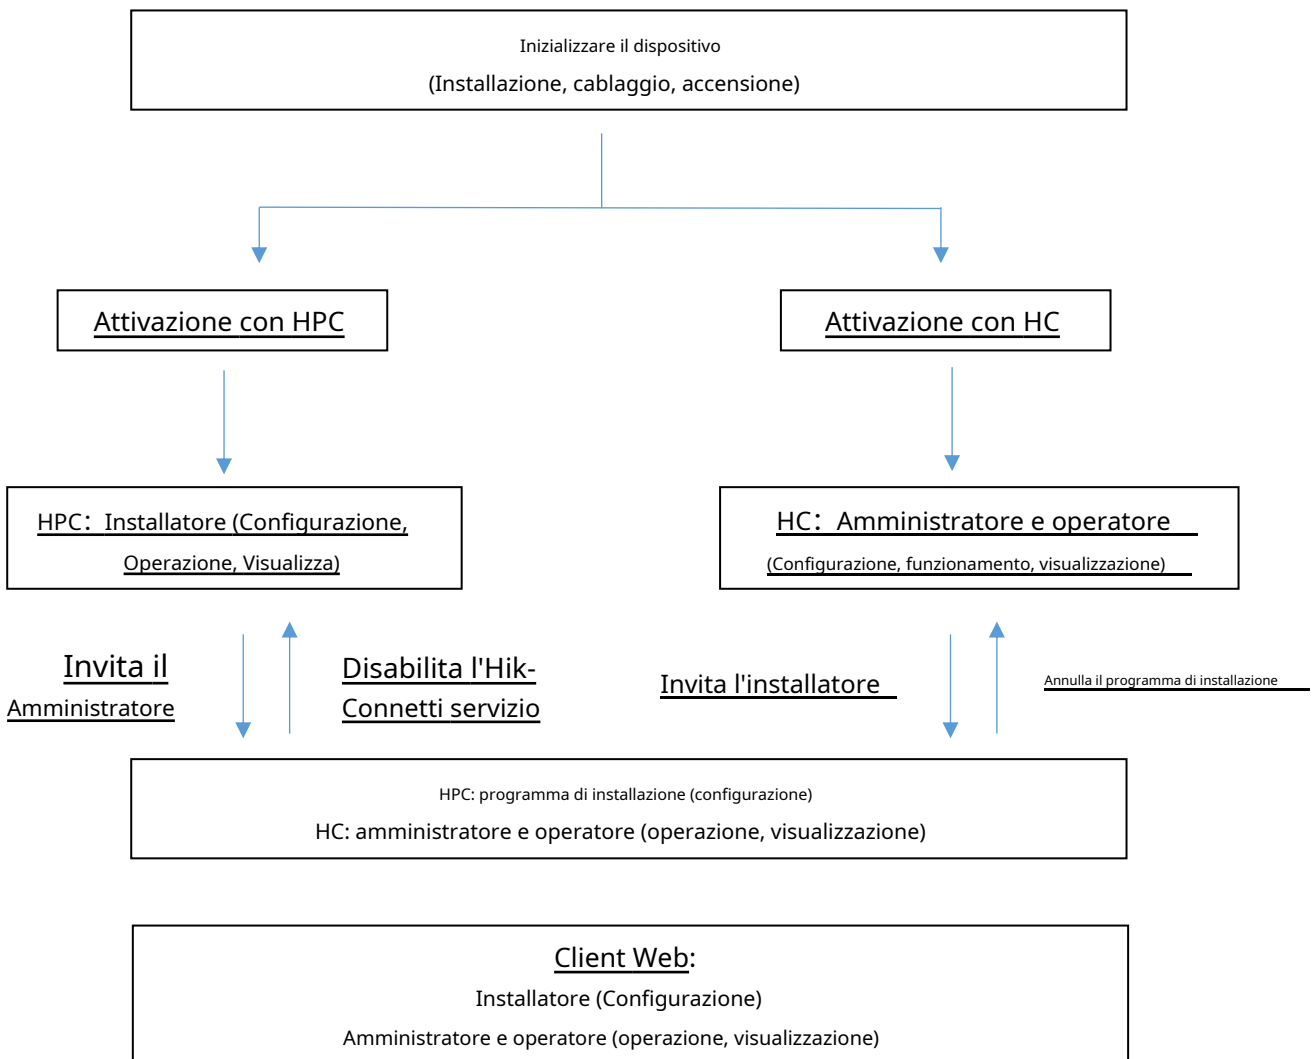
Inizializzare il dispositivo
(Installazione, cablaggio, accensione)

Attivazione con HPC

Attivazione con HC

HPC：Installatore (Configurazione, Operazione, Visualizza)

HC：Amministratore e operatore
(Configurazione, funzionamento, visualizzazione)

Invita il Amministratore

Disabilita l'Hik-Connetti servizio

Invita l'installatore

Annulla il programma di installazione

HPC: programma di installazione (configurazione)
HC: amministratore e operatore (operazione, visualizzazione)

Client Web:
Installatore (Configurazione)
Amministratore e operatore (operazione, visualizzazione)